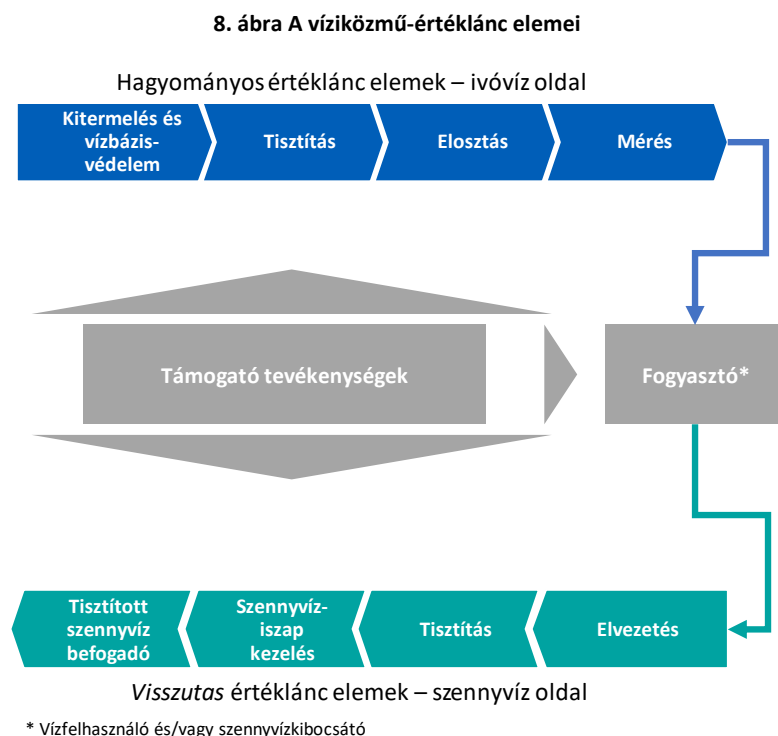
8. ábra A víziközmű-értéklánc elemei

Hagyományos értéklánc elemek – ivóvíz oldal

Kitermelés és vízbázis-védelem

Tisztítás

Elosztás

Mérés

Támogató tevékenységek

Fogyasztó*

Tisztított szennyvíz befogadó

Szennyvíz-iszap kezelés

Tisztítás

Elvezetés

Visszutas értéklánc elemek – szennyvíz oldal

* Vízfelhasználó és/vagy szennyvízkibocsátó